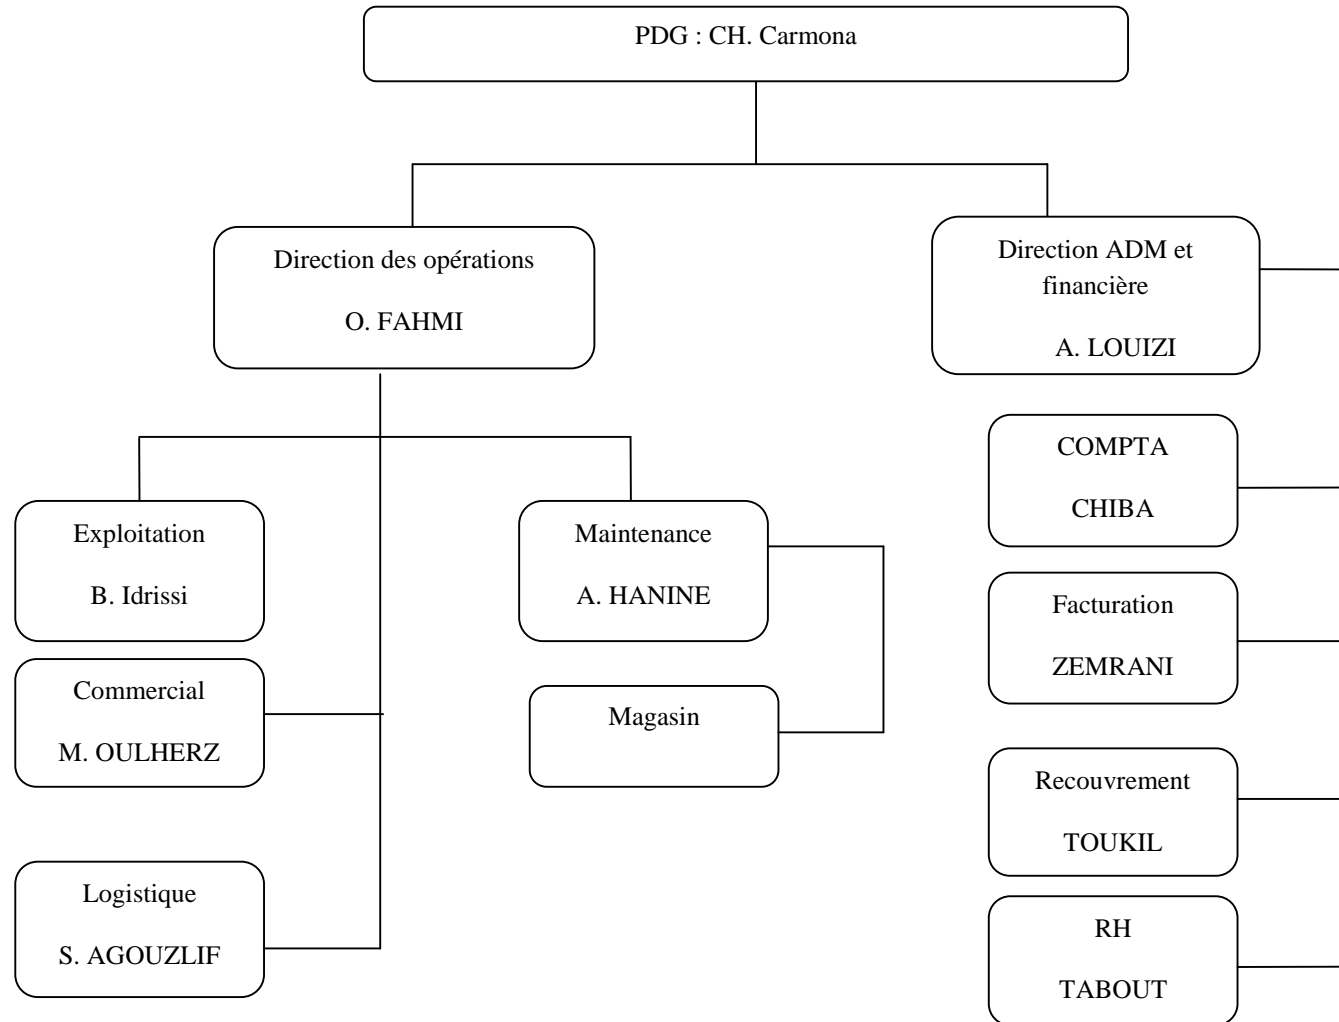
PDG : CH. Carmona

Direction des opérations

O. FAHMI

Exploitation

B. Idrissi

Commercial

M. OULHERZ

Logistique

S. AGOUZLIF

Maintenance

A. HANINE

Magasin

Direction ADM et financière

A. LOUIZI

COMPTA

CHIBA

Facturation

ZEMRANI

Recouvrement

TOUKIL

RH

TABOUT